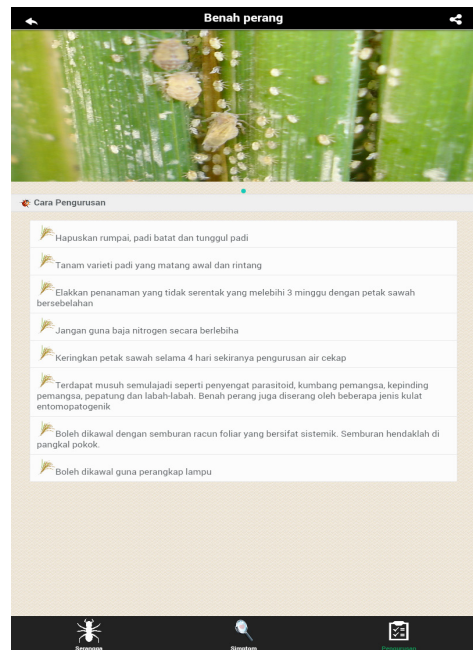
Benah perang

Cara Pengurusan

Hapuskan rumpai, padi batat dan tunggul padi

Tanam varieti padi yang matang awal dan rintang

Elakkan penanaman yang tidak serentak yang melebihi 3 minggu dengan petak sawah bersebelahan

Jangan guna baja nitrogen secara berlebiha

Keringkan petak sawah selama 4 hari sekiranya pengurusan air cekap

Terdapat musuh semulajadi seperti penyengat parasitoid, kumbang pemangsa, kepinding pemangsa, pepatung dan labah-labah. Benah perang juga diserang oleh beberapa jenis kulat entomopatogenik

Boleh dikawal dengan semburan racun foliar yang bersifat sistemik. Semburan hendaklah di pangkal pokok.

Boleh dikawal guna perangkap lampu

Serangga

Simptom

Pengurusan